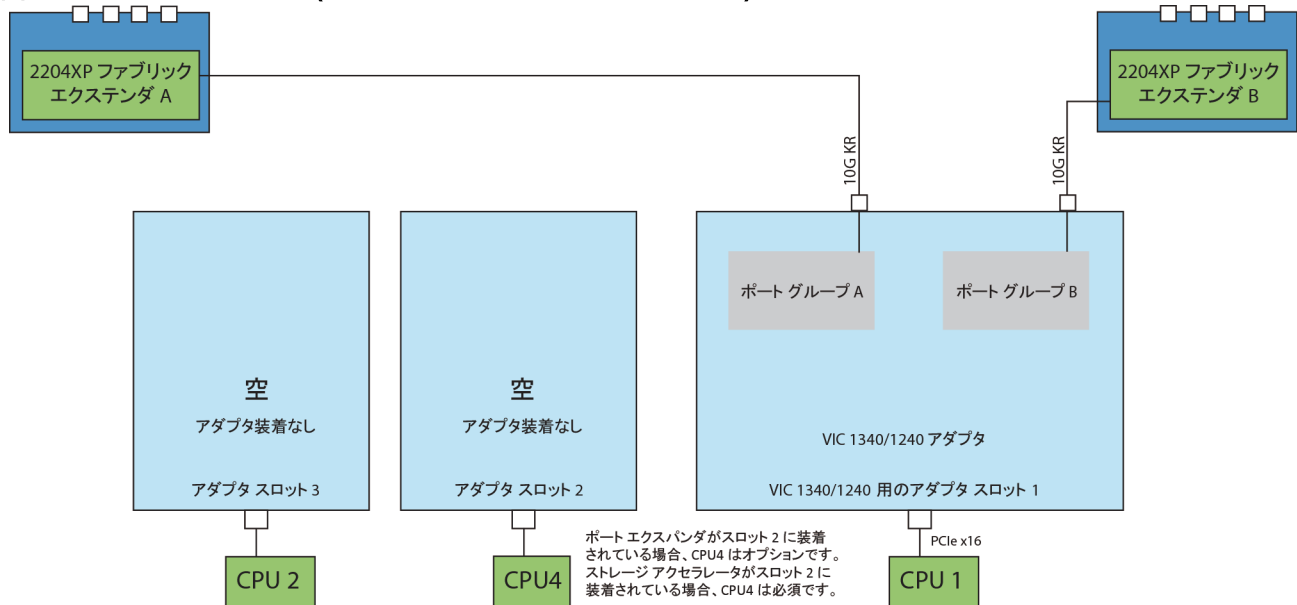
2204XP ファブリック エクステンダ A

2204XP ファブリック エクステンダ B

10G KR

10G KR

ポート グループ A

ポート グループ B

空

アダプタ装着なし

アダプタ スロット 3

空

アダプタ装着なし

アダプタ スロット 2

VIC 1340/1240 アダプタ

VIC 1340/1240 用のアダプタ スロット 1

PCIe x16

ポート エクスパンダがスロット 2 に装着されている場合、CPU4 はオプションです。
ストレージ アクセラレータがスロット 2 に装着されている場合、CPU4 は必須です。

CPU 2

CPU4

CPU 1